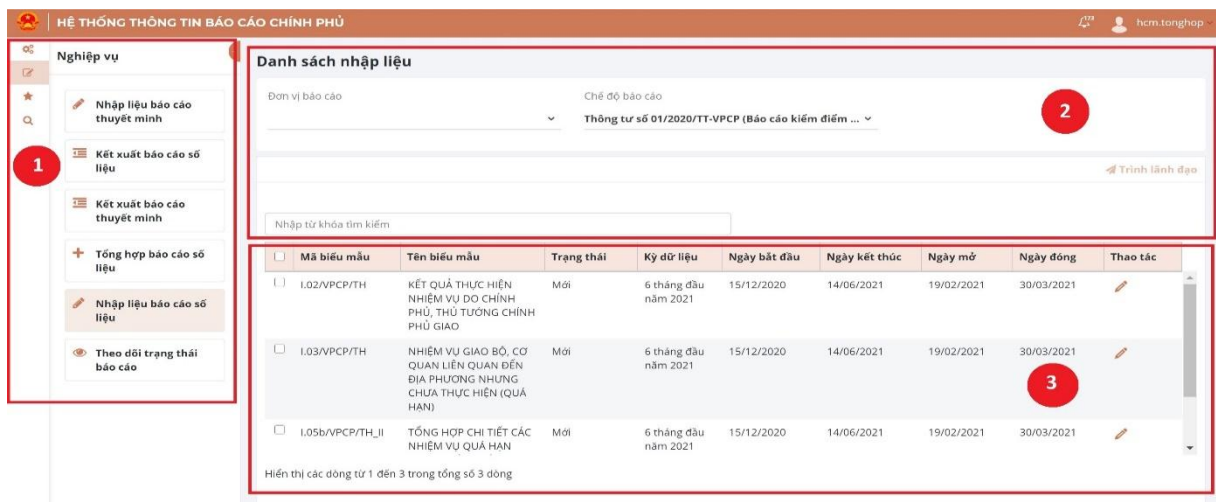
HỆ THỐNG THÔNG TIN BÁO CÁO CHÍNH PHỦ

hcm.tonghop

Nghiệp vụ

Nhập liệu báo cáo thuyết minh

Kết xuất báo cáo số liệu

Kết xuất báo cáo thuyết minh

Tổng hợp báo cáo số liệu

Nhập liệu báo cáo số liệu

Theo dõi trạng thái báo cáo

1

Danh sách nhập liệu

Đơn vị báo cáo

Chế độ báo cáo

Thông tư số 01/2020/TT-VPCP (Báo cáo kiểm điểm ...

2

Trình lãnh đạo

Nhập từ khóa tìm kiếm

| | Mã biểu mẫu | Tên biểu mẫu | Trạng thái | Kỳ dữ liệu | Ngày bắt đầu | Ngày kết thúc | Ngày mở | Ngày đóng | Thao tác |
|---|---|---|---|---|---|---|---|---|---|
| | I.02/VPCP/TH | KẾT QUẢ THỰC HIỆN NHIỆM VỤ DO CHÍNH PHỦ, THỦ TƯỚNG CHÍNH PHỦ GIAO | Mới | 6 tháng đầu năm 2021 | 15/12/2020 | 14/06/2021 | 19/02/2021 | 30/03/2021 | |
| | I.03/VPCP/TH | NHIỆM VỤ GIAO BỘ, CƠ QUAN LIÊN QUAN ĐẾN ĐỊA PHƯƠNG NHƯNG CHƯA THỰC HIỆN (QUÁ HẠN) | Mới | 6 tháng đầu năm 2021 | 15/12/2020 | 14/06/2021 | 19/02/2021 | 30/03/2021 | |
| | I.05b/VPCP/TH_II | TỔNG HỢP CHI TIẾT CÁC NHIỆM VỤ QUÁ HẠN | Mới | 6 tháng đầu năm 2021 | 15/12/2020 | 14/06/2021 | 19/02/2021 | 30/03/2021 | |

3

Hiển thị các dòng từ 1 đến 3 trong tổng số 3 dòng